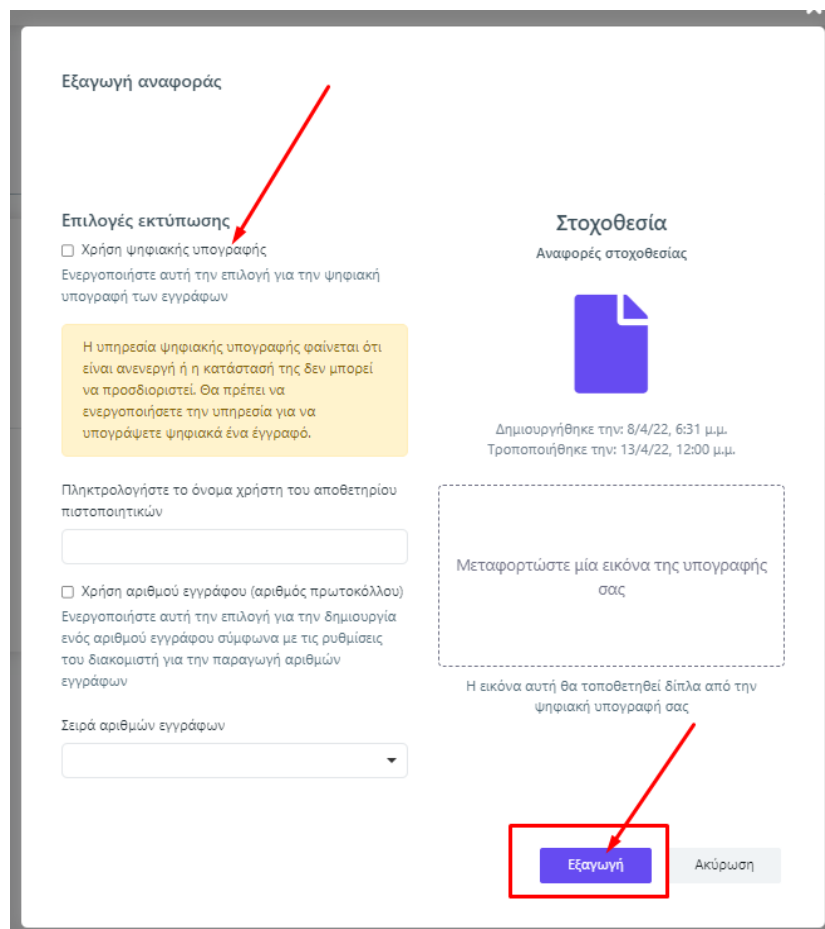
Εξαγωγή αναφοράς

Επιλογές εκτύπωσης

Χρήση ψηφιακής υπογραφής

Ενεργοποιήστε αυτή την επιλογή για την ψηφιακή υπογραφή των εγγράφων

Η υπηρεσία ψηφιακής υπογραφής φαίνεται ότι είναι ανενεργή ή η κατάστασή της δεν μπορεί να προσδιοριστεί. Θα πρέπει να ενεργοποιήσετε την υπηρεσία για να υπογράψετε ψηφιακά ένα έγγραφό.

Πληκτρολογήστε το όνομα χρήστη του αποθετηρίου πιστοποιητικών

Χρήση αριθμού εγγράφου (αριθμός πρωτοκόλλου)

Ενεργοποιήστε αυτή την επιλογή για την δημιουργία ενός αριθμού εγγράφου σύμφωνα με τις ρυθμίσεις του διακομιστή για την παραγωγή αριθμών εγγράφων

Σειρά αριθμών εγγράφων

Στοχοθεσία

Αναφορές στοχοθεσίας

Δημιουργήθηκε την: 8/4/22, 6:31 μ.μ.
Τροποποιήθηκε την: 13/4/22, 12:00 μ.μ.

Μεταφορτώστε μία εικόνα της υπογραφής σας

Η εικόνα αυτή θα τοποθετηθεί δίπλα από την ψηφιακή υπογραφή σας

Εξαγωγή

Ακύρωση